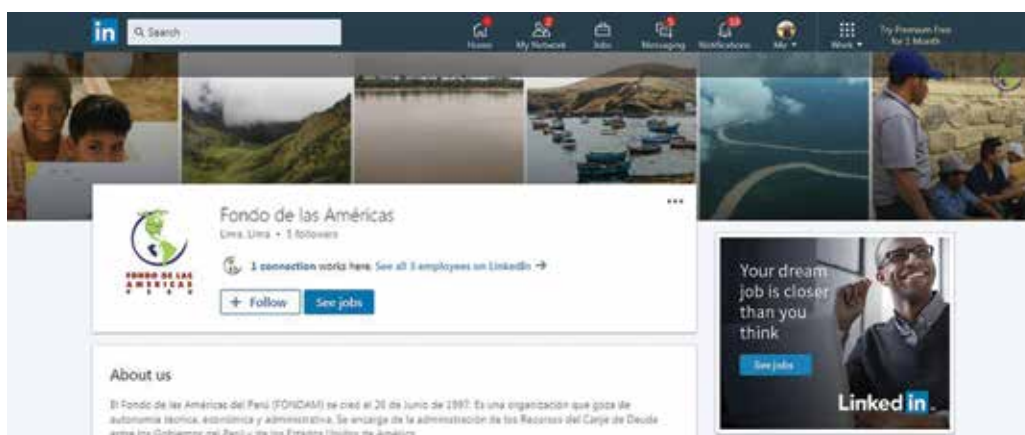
in Search

Home My Network 2 Jobs Messaging 5 Notifications 10 Me Work Try Premium Free for 1 Month

Fondo de las Américas
Lima, Lima • 5 followers

FONDO DE LAS AMERICAS

1 connection works here. See all 3 employees on LinkedIn →

+ Follow See jobs

Your dream job is closer than you think

See jobs

Linked in

About us

El Fondo de las Américas del Perú (FONDAM) se creó el 26 de Junio de 1997. Es una organización que goza de autonomía técnica, económica y administrativa. Se encarga de la administración de los Recursos del Canje de Deuda entre los Gobiernos del Perú y de los Estados Unidos de América.